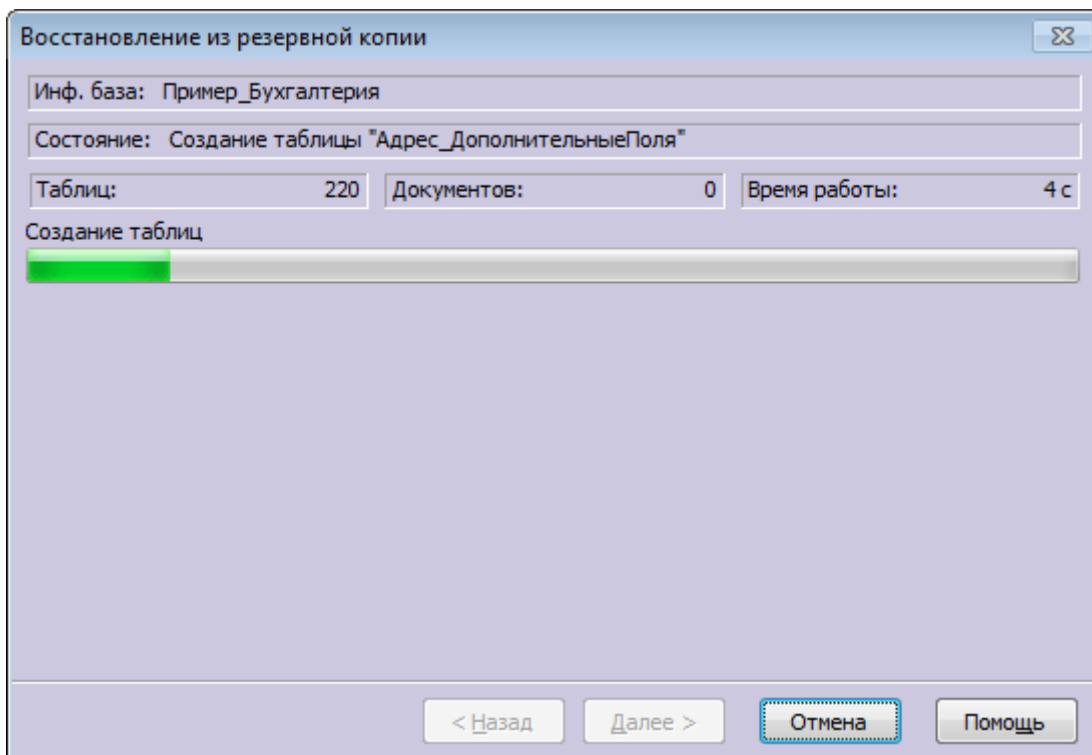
Восстановление из резервной копии

Инф. база: Пример_Бухгалтерия

Состояние: Создание таблицы "Адрес_ДополнительныеПоля"

Таблиц: 220

Документов: 0

Время работы: 4 с

Создание таблиц

< Назад

Далее >

Отмена

Помощь